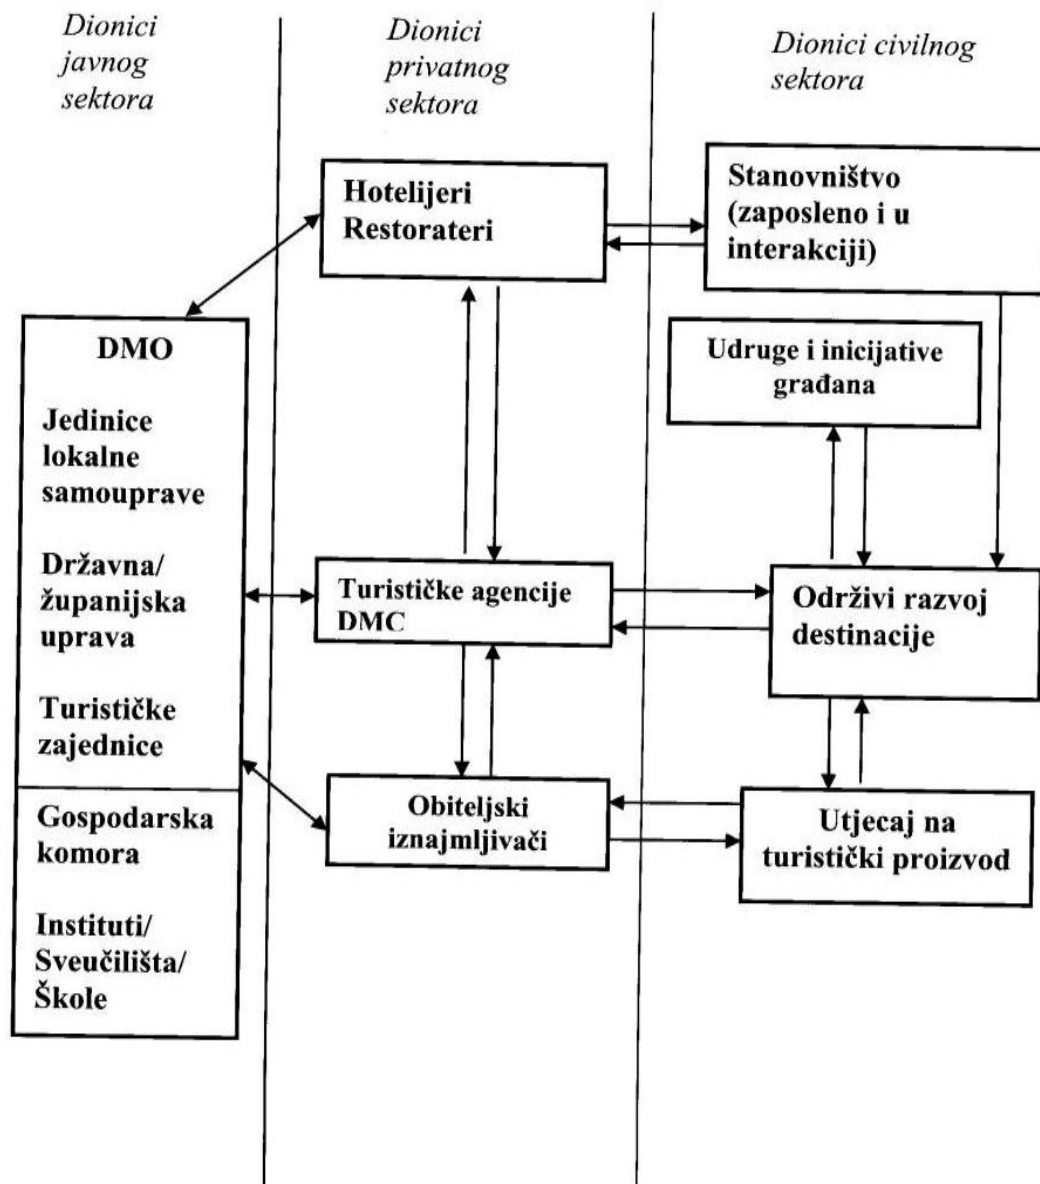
Dionici javnog sektora

Dionici privatnog sektora

Dionici civilnog sektora

Hotelijeri
Restorateri

Stanovništvo (zaposleno i u interakciji)

DMO

Jedinice lokalne samouprave

Državna/ županijska uprava

Turističke zajednice

Gospodarska komora

Instituti/ Sveučilišta/ Škole

Udruge i inicijative građana

Turističke agencije
DMC

Održivi razvoj destinacije

Obiteljski iznajmljivači

Utjecaj na turistički proizvod